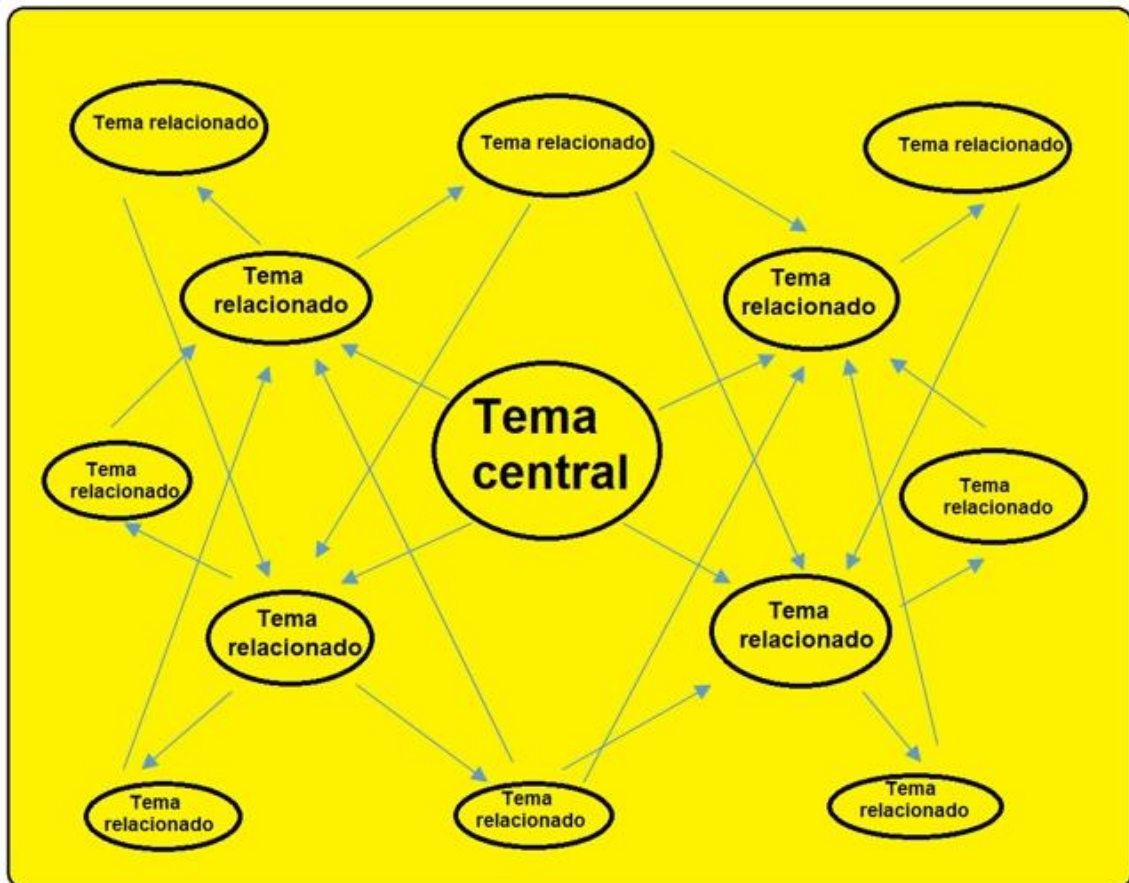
Tema relacionado

Tema relacionado

Tema relacionado

Tema relacionado

Tema relacionado

Tema central

Tema relacionado

Tema relacionado

Tema relacionado

Tema relacionado

Tema relacionado

Tema relacionado

Tema relacionado

Tema relacionado